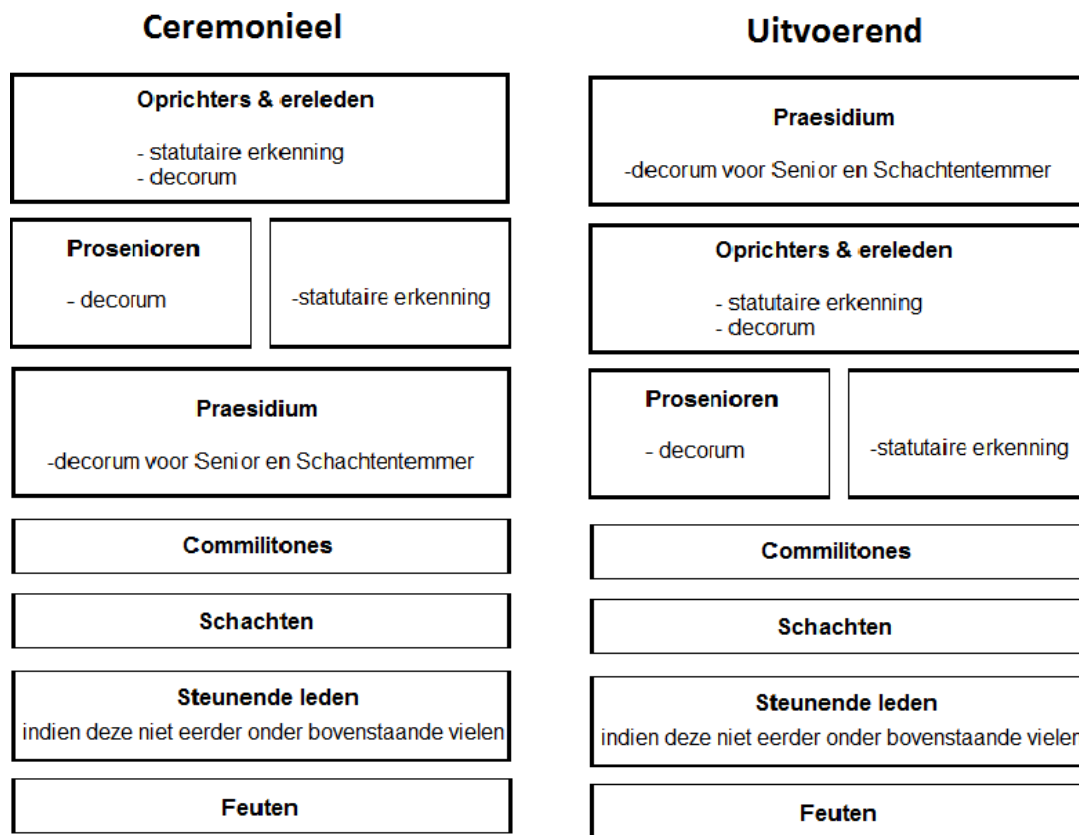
Ceremonieel

Oprichters & ereleden

- statutaire erkenning
- decorum

Prosenioren

- decorum

-statutaire erkenning

Praesidium

-decorum voor Senior en Schachtentemmer

Commilitones

Schachten

Steunende leden

indien deze niet eerder onder bovenstaande vielen

Feuten

Uitvoerend

Praesidium

-decorum voor Senior en Schachtentemmer

Oprichters & ereleden

- statutaire erkenning
- decorum

Prosenioren

- decorum

-statutaire erkenning

Commilitones

Schachten

Steunende leden

indien deze niet eerder onder bovenstaande vielen

Feuten